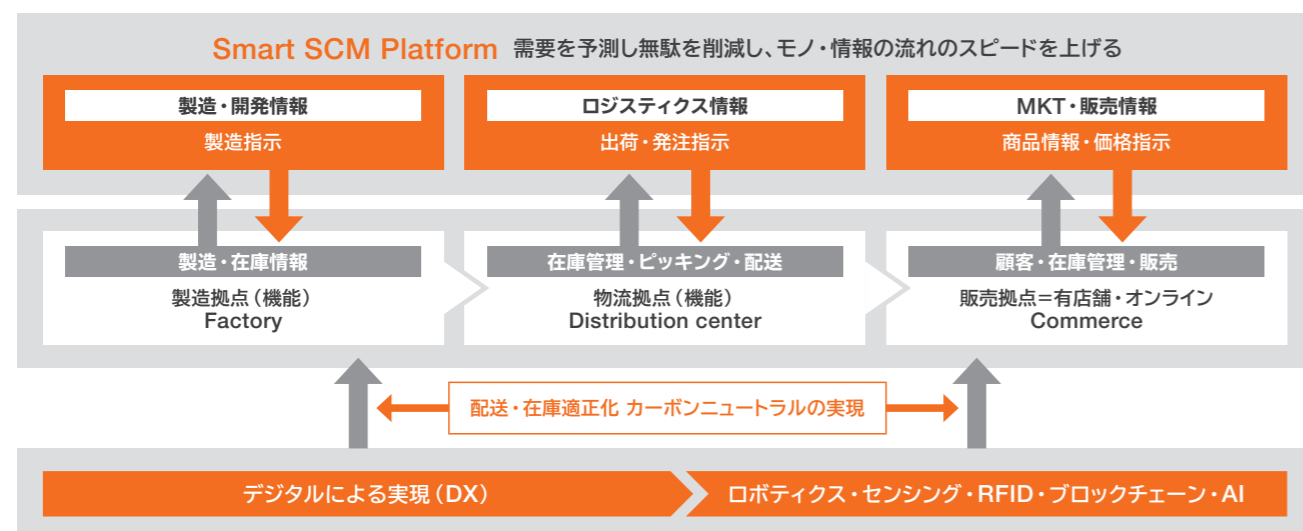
Smart SCM Platform 需要を予測し無駄を削減し、モノ・情報の流れのスピードを上げる

製造・開発情報
製造指示

ロジスティクス情報
出荷・発注指示

MKT・販売情報
商品情報・価格指示

製造・在庫情報
製造拠点（機能）
Factory

在庫管理・ピッキング・配送
物流拠点（機能）
Distribution center

顧客・在庫管理・販売
販売拠点＝有店舗・オンライン
Commerce

配送・在庫適正化 カーボンニュートラルの実現

デジタルによる実現（DX）

ロボティクス・センシング・RFID・ブロックチェーン・AI